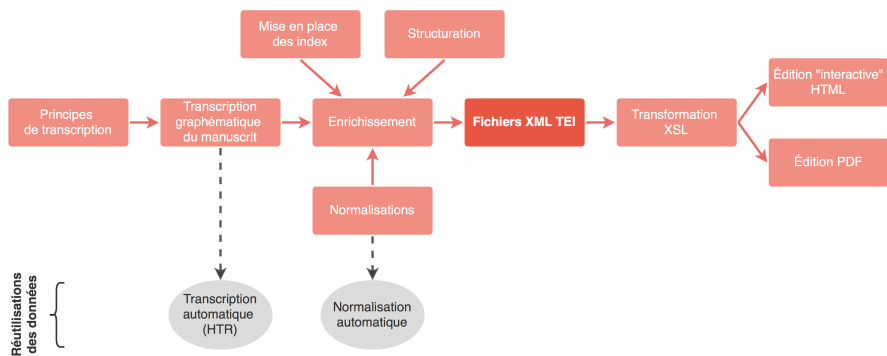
Mise en place des index

Structuration

Principes de transcription

Transcription graphématique du manuscrit

Enrichissement

Fichiers XML TEI

Transformation XSL

Édition "interactive" HTML

Édition PDF

Normalisations

Réutilisations des données

Transcription automatique (HTR)

Normalisation automatique